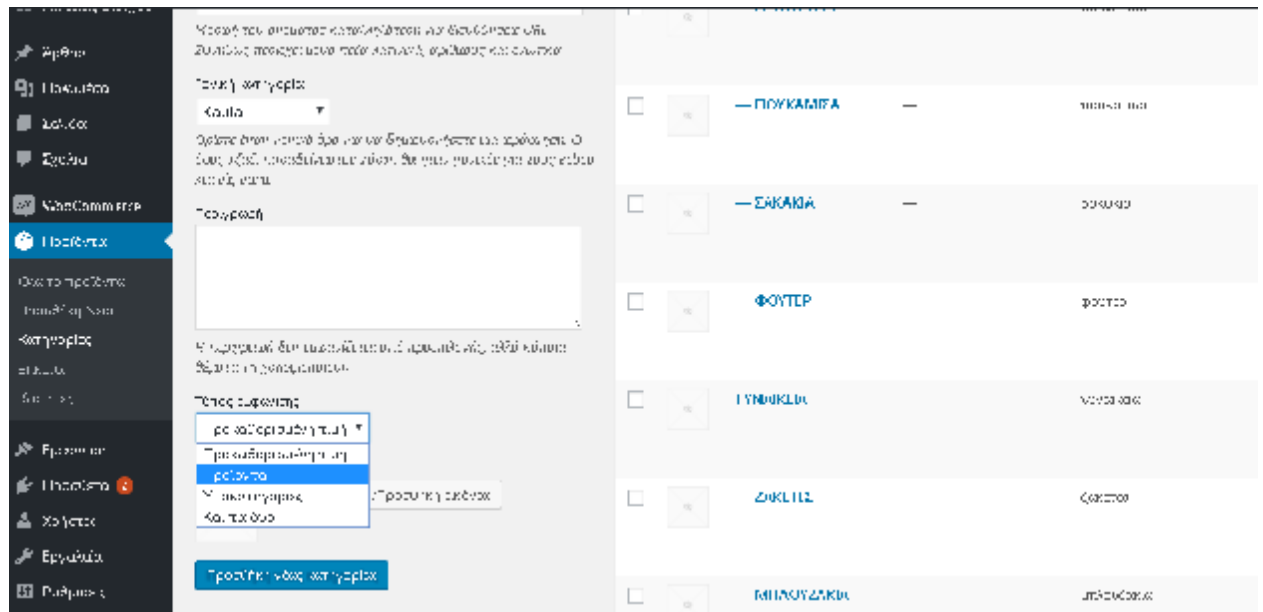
Άρθρα
Πολυμέσα
Σελίδες
Σχόλια
WooCommerce
Προϊόντα
Όλα τα προϊόντα
Προσθήκη Νέου
Κατηγορίες
Ετικέτες
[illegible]
Εμφάνιση
Πρόσθετα
Χρήστες
Εργαλεία
Ρυθμίσεις

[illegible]

Γονική κατηγορία
Καμία

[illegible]

Περιγραφή

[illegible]

Τύπος εμφάνισης
Προκαθορισμένη τιμή
Προκαθορισμένη τιμή
Προϊόντα
Υποκατηγορίες
Και τα δύο

Προσθήκη εικόνας

Προσθήκη νέας κατηγορίας

— ΠΟΥΚΑΜΙΣΑ — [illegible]
— ΣΑΚΑΚΙΑ — σακακια
ΦΟΥΤΕΡ φουτερ
ΓΥΝΑΙΚΕΙΑ γυναικεια
ΖΑΚΕΤΕΣ ζακετες
ΜΠΛΟΥΖΑΚΙΑ μπλουζακια